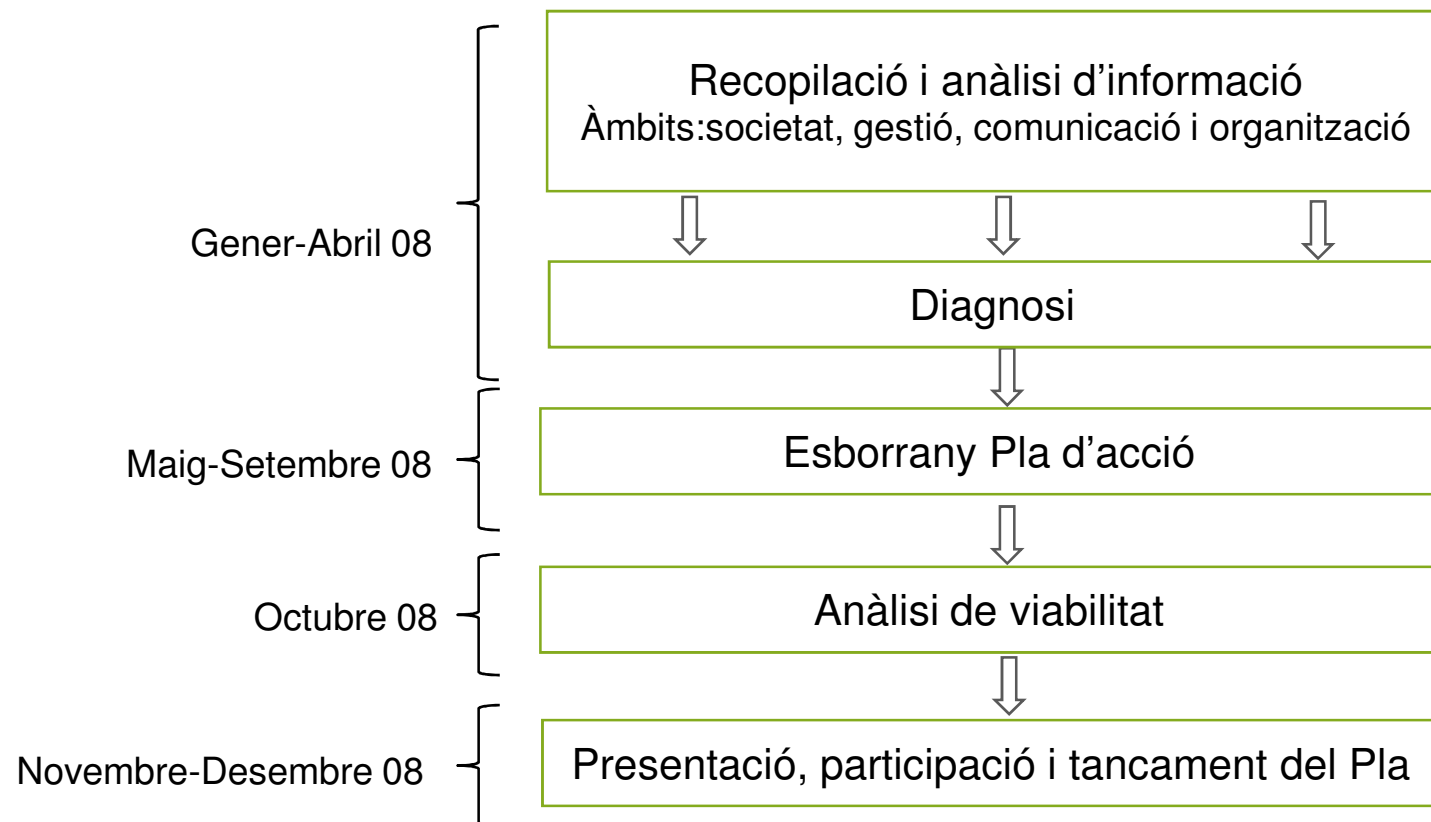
Gener-Abril 08

Recopilació i anàlisi d'informació
Àmbits:societat, gestió, comunicació i organització

Diagnosi

Maig-Setembre 08

Esborrany Pla d'acció

Octubre 08

Anàlisi de viabilitat

Novembre-Desembre 08

Presentació, participació i tancament del Pla